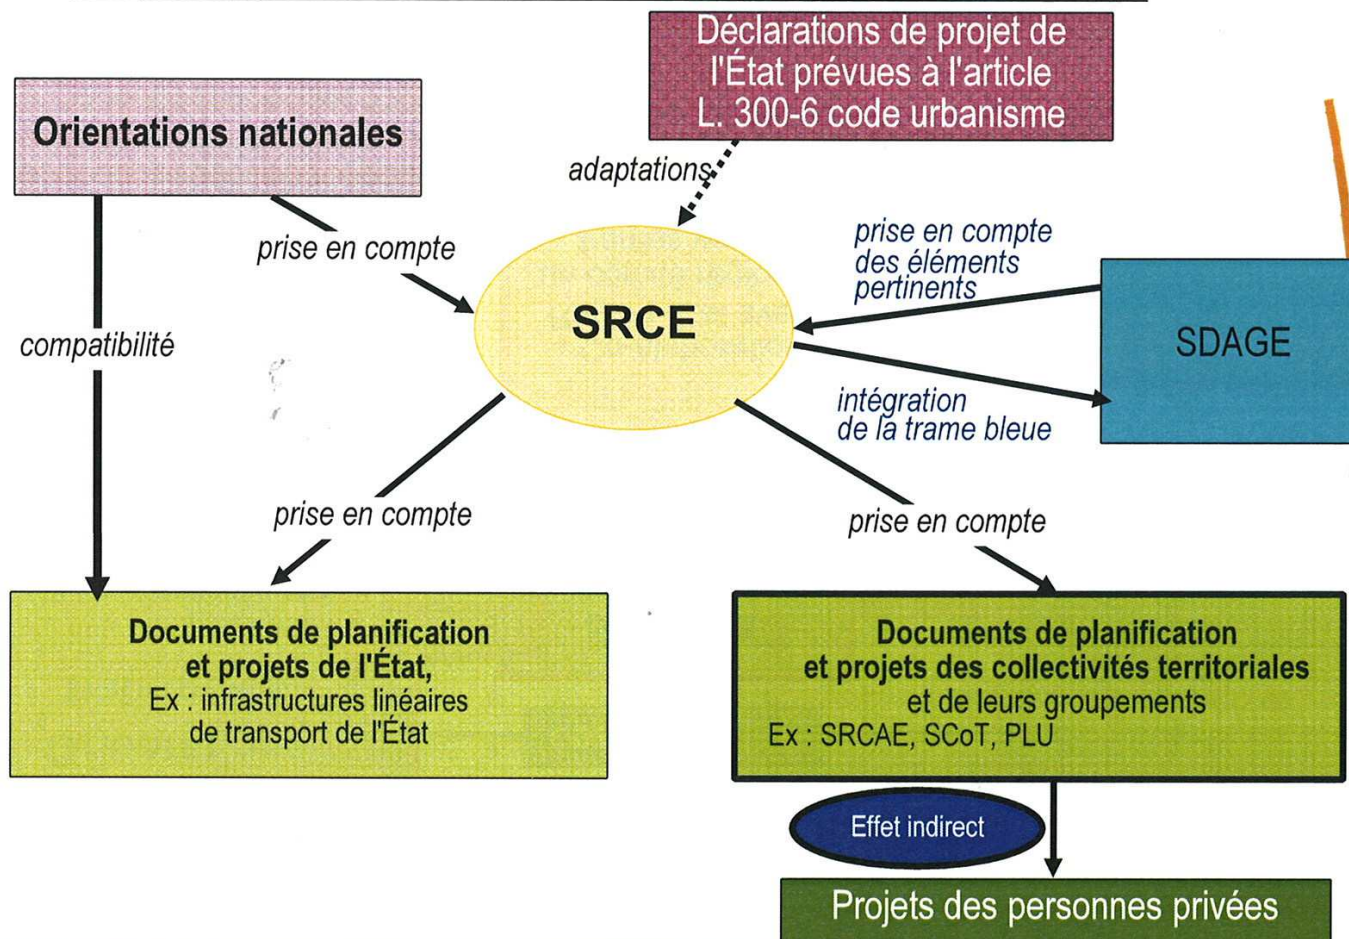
Déclarations de projet de l'État prévues à l'article L. 300-6 code urbanisme

Orientations nationales

adaptations

prise en compte

prise en compte des éléments pertinents

SRCE

SDAGE

compatibilité

intégration de la trame bleue

prise en compte

prise en compte

Documents de planification et projets de l'État,
Ex : infrastructures linéaires de transport de l'État

Documents de planification et projets des collectivités territoriales et de leurs groupements
Ex : SRCAE, SCoT, PLU

Effet indirect

Projets des personnes privées